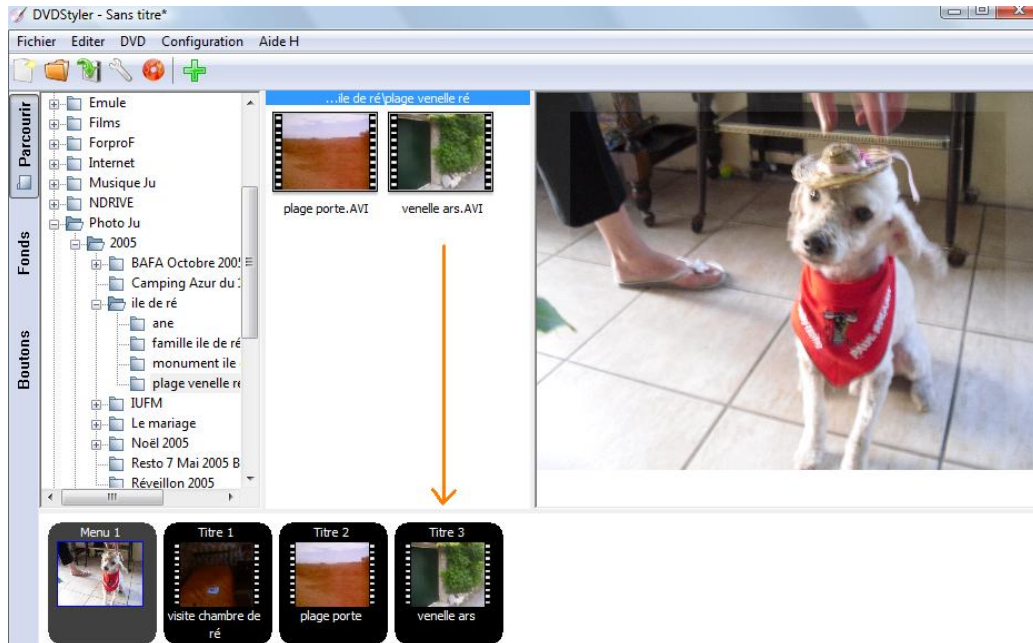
DVDStyler - Sans titre*

Fichier Editer DVD Configuration Aide H

Parcourir
Fonds
Boutons

Emule
Films
ForproF
Internet
Musique Ju
NDRIVE
Photo Ju
2005
BAFA Octobre 2005
Camping Azur du
ile de ré
ane
famille ile de ré
monument ile
plage venelle ré
IUFM
Le mariage
Noël 2005
Resto 7 Mai 2005 B
Réveillon 2005

...ile de ré\plage venelle ré

plage porte.AVI
venelle ars.AVI

Menu 1
Titre 1
visite chambre de ré
Titre 2
plage porte
Titre 3
venelle ars